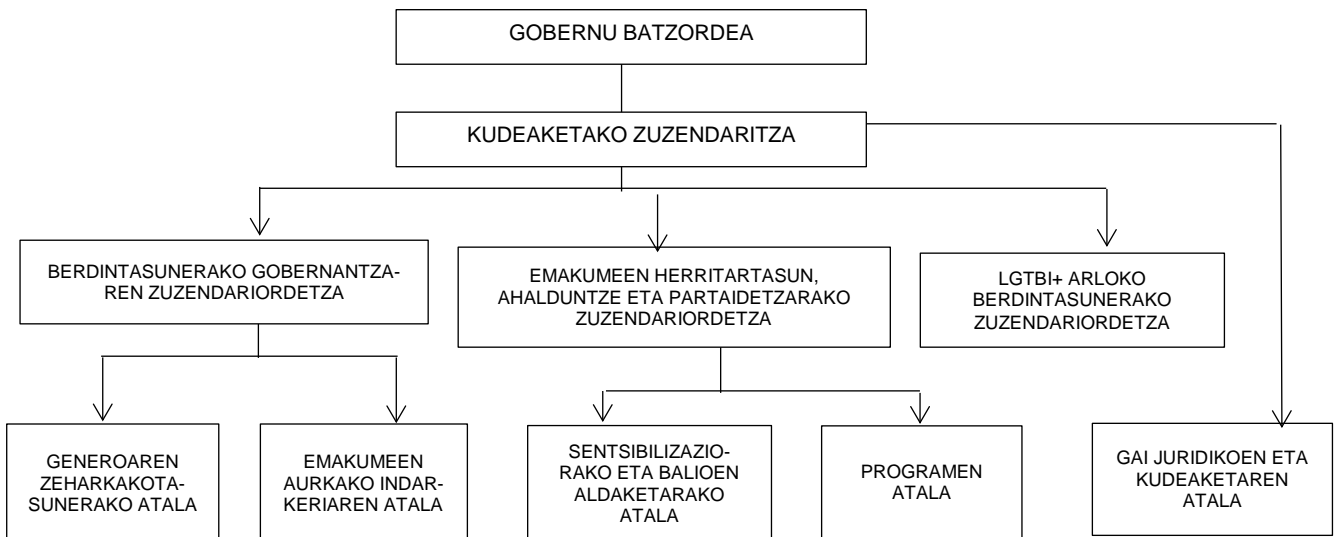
GOBERNU BATZORDEA

KUDEAKETAKO ZUZENDARITZA

BERDINTASUNERAKO GOBERNANTZAREN ZUZENDARIORDETZA

EMAKUMEEN HERRITARTASUN, AHALDUNTZE ETA PARTAIDETZARAKO ZUZENDARIORDETZA

LGTBI+ ARLOKO BERDINTASUNERAKO ZUZENDARIORDETZA

GENEROAREN ZEHARKAKOTASUNERAKO ATALA

EMAKUMEEN AURKAKO INDARKERIAREN ATALA

SENTSIBILIZAZIORAKO ETA BALIOEN ALDAKETARAKO ATALA

PROGRAMEN ATALA

GAI JURIDIKOEN ETA KUDEAKETAREN ATALA